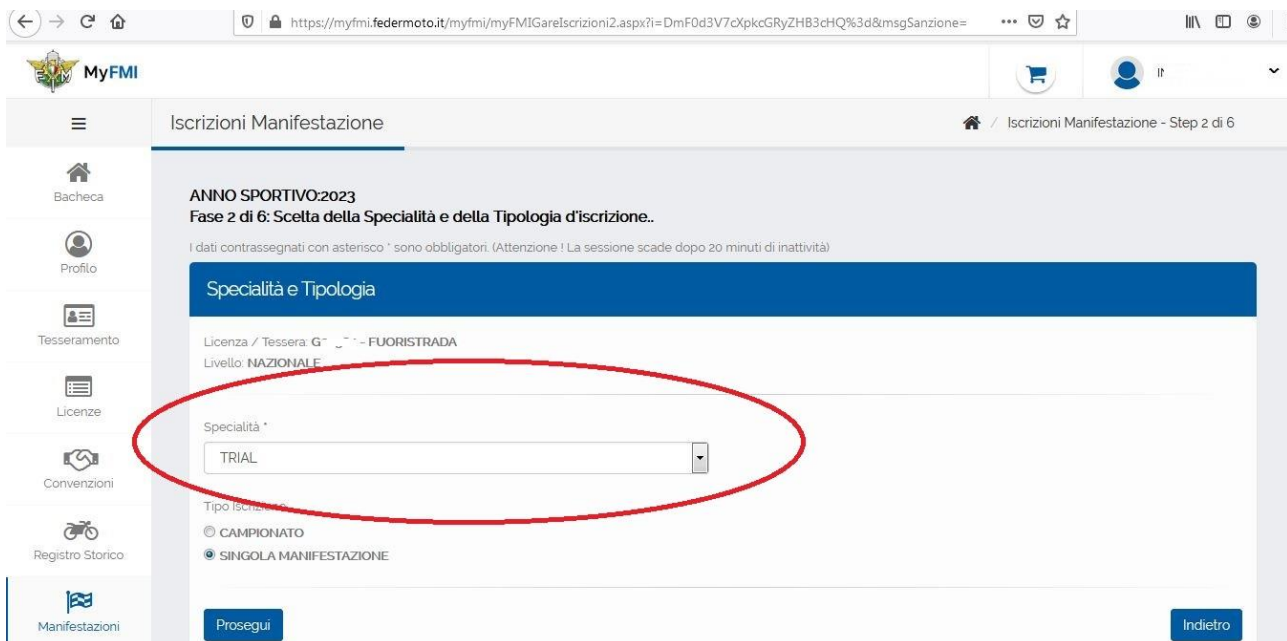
https://myfmi.federmoto.it/myfmi/myFMIGareIscrizioni2.aspx?i=DmF0d3V7cXpkcGRyZHB3cHQ%3d&msgSanzione=

MyFMI

Iscrizioni Manifestazione

Iscrizioni Manifestazione - Step 2 di 6

Bacheca

Profilo

Tesseramento

Licenze

Convenzioni

Registro Storico

Manifestazioni

ANNO SPORTIVO:2023
Fase 2 di 6: Scelta della Specialità e della Tipologia d'iscrizione..

I dati contrassegnati con asterisco * sono obbligatori. (Attenzione ! La sessione scade dopo 20 minuti di inattività)

Specialità e Tipologia

Licenza / Tessera: G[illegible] - FUORISTRADA
Livello: NAZIONALE

Specialità *

TRIAL

Tipo Iscrizione

CAMPIONATO

SINGOLA MANIFESTAZIONE

Prosegui

Indietro